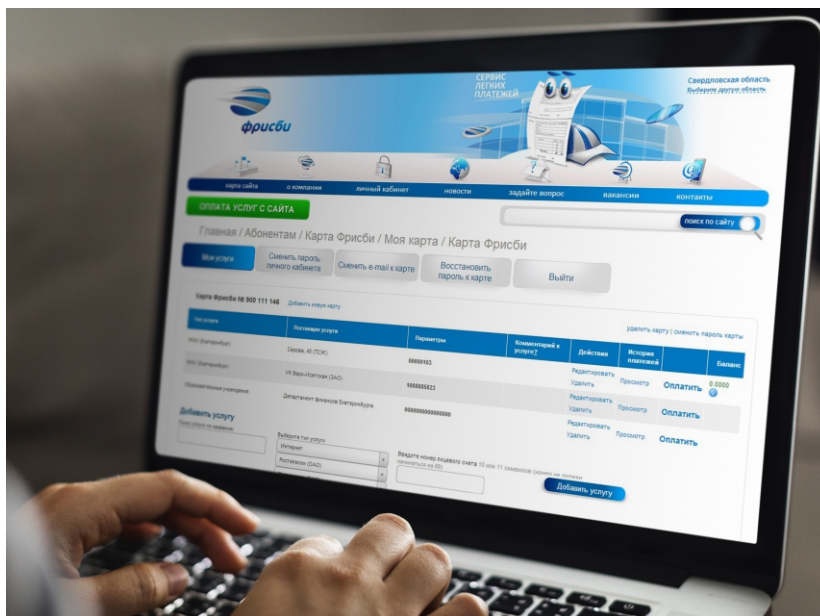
фрисби

СЕРВИС ЛЕГКИХ ПЛАТЕЖЕЙ

Свердловская область
Выберите другую область

карта сайта | о компании | личный кабинет | новости | задайте вопрос | вакансии | контакты

ОПЛАТА УСЛУГ С САЙТА

поиск по сайту

Главная / Абонентам / Карта Фрисби / Моя карта / Карта Фрисби

Мои услуги | Сменить пароль личного кабинета | Сменить e-mail к карте | Восстановить пароль к карте | Выйти

Карта Фрисби № 900 111 146 Добавить новую карту

удалить карту | сменить пароль карты

| Тип услуги | Поставщик услуги | Параметры | Комментарий к услуге? | Действия | История платежей | | Баланс |
|---|---|---|---|---|---|---|---|
| ЖКХ (Екатеринбург) | Серова, 45 (ТСЖ) | 00000103 | | Редактировать Удалить | Просмотр | Оплатить | 0.0000 |
| ЖКХ (Екатеринбург) | УК Верх-Исетская (ЗАО) | 1000005023 | | Редактировать Удалить | Просмотр | Оплатить | |
| Образовательные учреждения | Департамент финансов Екатеринбурга | 0000000000000000 | | Редактировать Удалить | Просмотр | Оплатить | |

Добавить услугу
Поиск услуги по названию

Выберите тип услуги
Интернет
Ростелеком (ЗАО)

Введите номер лицевого счета 10 или 11 символов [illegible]

Добавить услугу